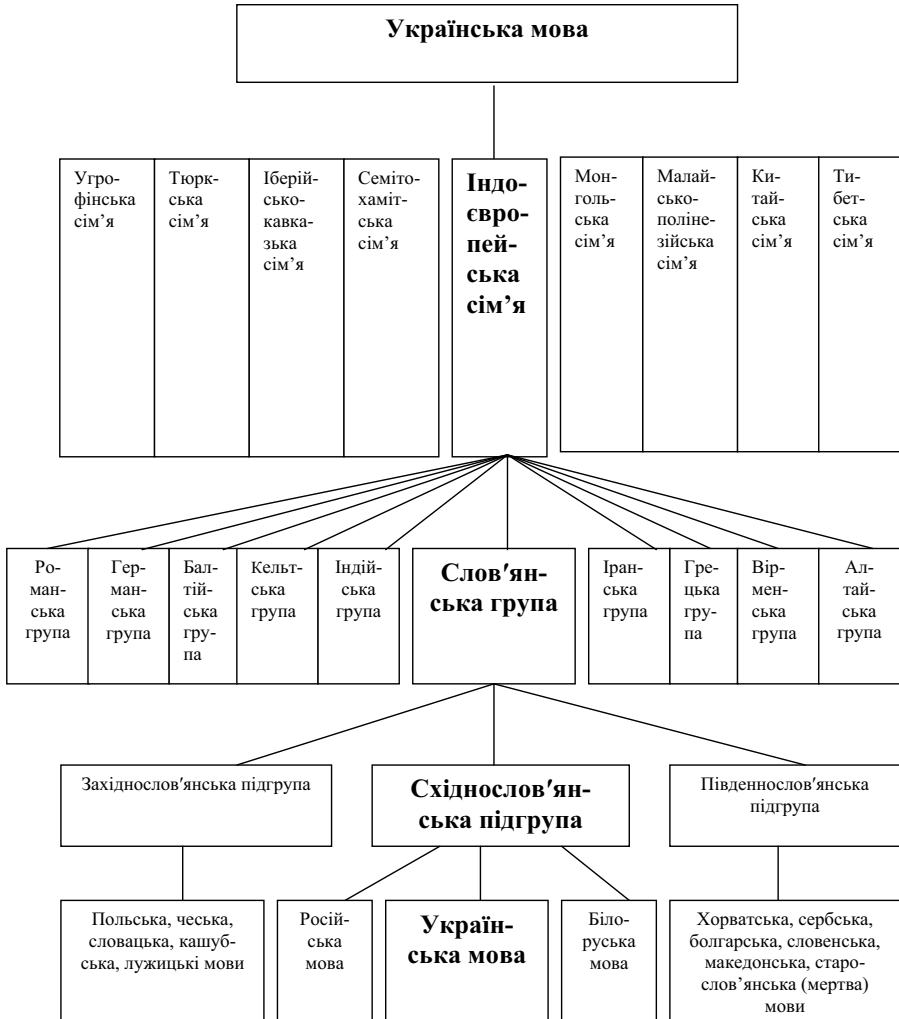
Українська мова

Угрофінська сім'я

Тюркська сім'я

Іберійськокавказька сім'я

Семітохамітська сім'я

Індоєвропейська сім'я

Монгольська сім'я

Малайськополінезійська сім'я

Китайська сім'я

Тибетська сім'я

Романська група

Германська група

Балтійська група

Кельтська група

Індійська група

Слов′янська група

Іранська група

Грецька група

Вірменська група

Алтайська група

Західнослов′янська підгрупа

Східнослов′янська підгрупа

Південнослов′янська підгрупа

Польська, чеська, словацька, кашубська, лужицькі мови

Російська мова

Українська мова

Білоруська мова

Хорватська, сербська, болгарська, словенська, македонська, старослов'янська (мертва) мови